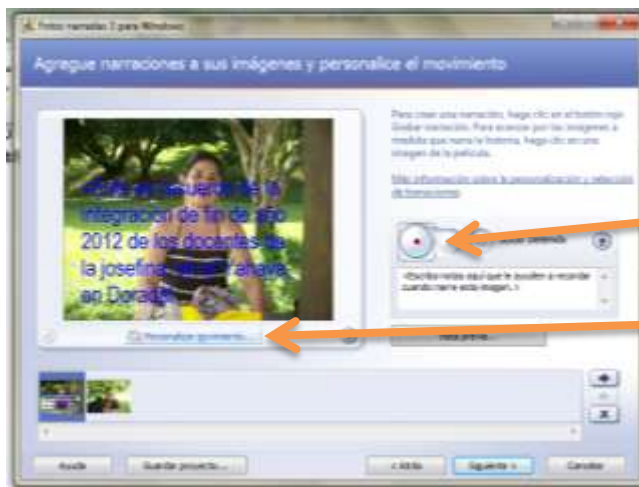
Fotos narradas 3 para Windows

Agregue narraciones a sus imágenes y personalice el movimiento

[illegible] recuerdo de la integración de fin de año 2012 de los docentes de la josefina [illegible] en Dorado

Personalizar movimiento...

Para crear una narración, haga clic en el botón rojo Grabar narración. Para avanzar por las imágenes a medida que narra la historia, haga clic en una imagen de la película.

Más información sobre la personalización y selección de transiciones

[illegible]

<Escriba notas aquí que le ayuden a recordar cuando narre esta imagen.>

Vista previa...

Ayuda

Guardar proyecto...

< Atrás

Siguiente >

Cancelar